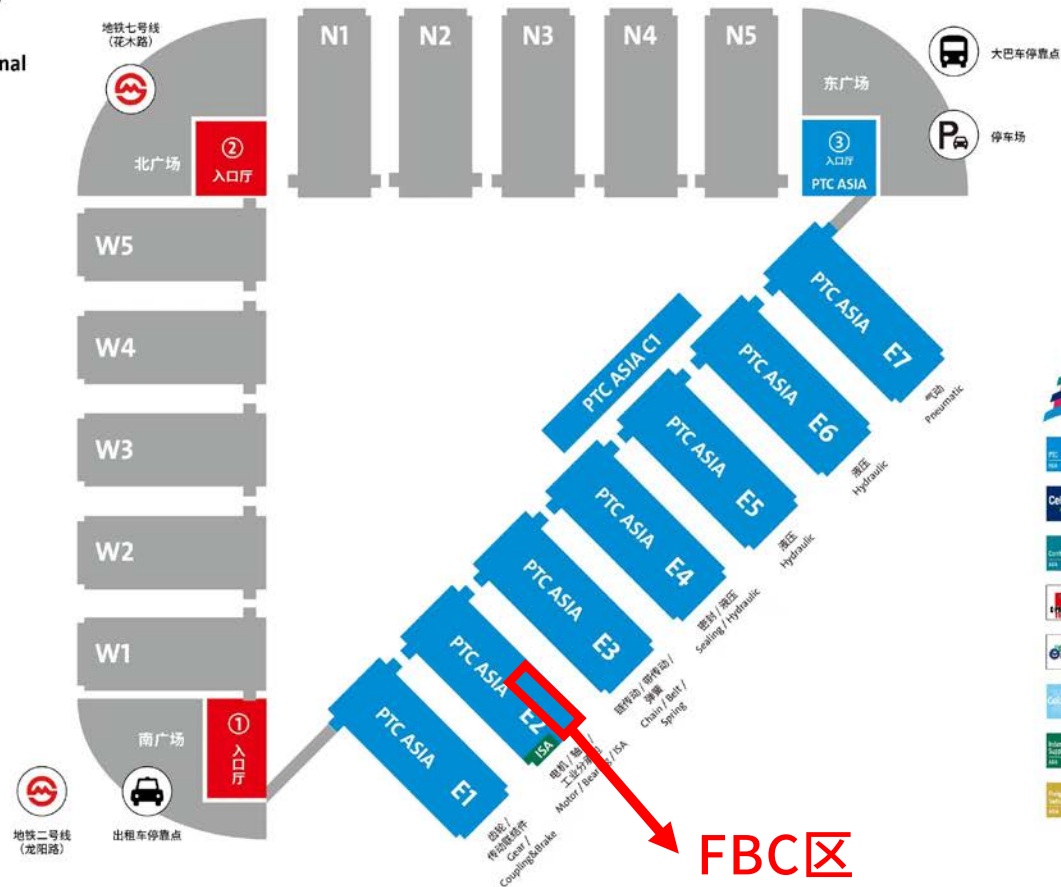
nal

地铁七号线
(花木路)

N1
N2
N3
N4
N5

大巴车停靠点

东广场

停车场

北广场
②
入口厅

③
入口厅
PTC ASIA

W5
W4
W3
W2
W1

PTC ASIA E7
PTC ASIA E6
PTC ASIA E5
PTC ASIA E4
PTC ASIA E3
PTC ASIA E2
PTC ASIA E1
PTC ASIA C1

气动
Pneumatic

液压
Hydraulic

液压
Hydraulic

密封 / 液压
Sealing / Hydraulic

链传动 / 带传动 / 弹簧
Chain / Belt / Spring

电机 / 轴承 / 工业分离 / ISA
Motor / Bearing / ISA

ISA

齿轮 / 传动联结件
Gear / Coupling&Brake

南广场
①
入口厅

地铁二号线
(龙阳路)

出租车停靠点

FBC区